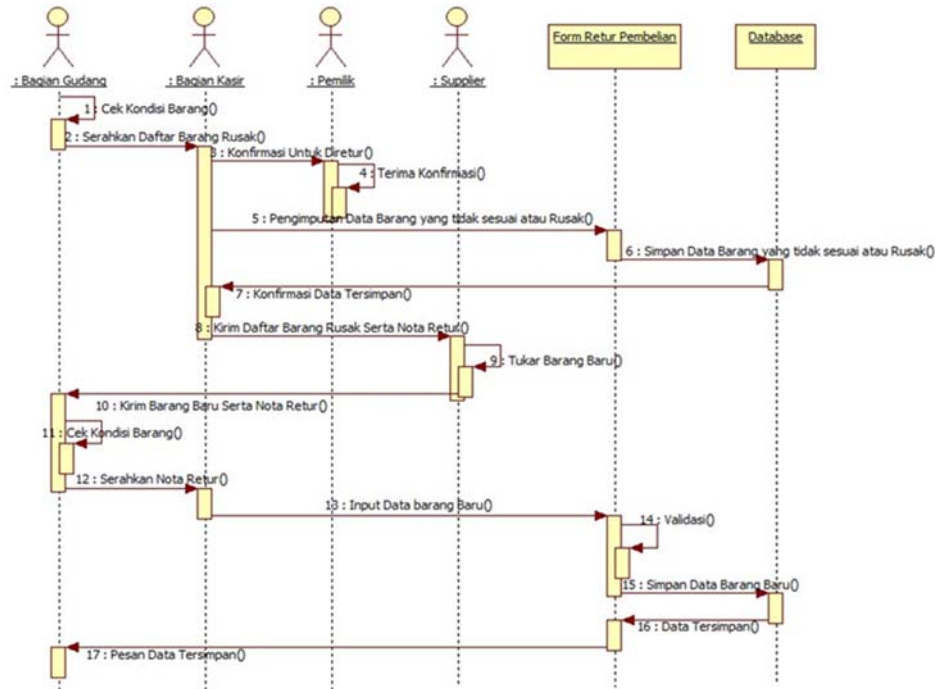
: Bagian Gudang

: Bagian Kasir

: Pemilik

: Supplier

Form Retur Pembelian

Database

1 : Cek Kondisi Barang()

2 : Serahkan Daftar Barang Rusak()

3 : Konfirmasi Untuk Diretur()

4 : Terima Konfirmasi()

5 : Pengimputan Data Barang yang tidak sesuai atau Rusak()

6 : Simpan Data Barang yang tidak sesuai atau Rusak()

7 : Konfirmasi Data Tersimpan()

8 : Kirim Daftar Barang Rusak Serta Nota Retur()

9 : Tukar Barang Baru()

10 : Kirim Barang Baru Serta Nota Retur()

11 : Cek Kondisi Barang()

12 : Serahkan Nota Retur()

13 : Input Data barang Baru()

14 : Validasi()

15 : Simpan Data Barang Baru()

16 : Data Tersimpan()

17 : Pesan Data Tersimpan()